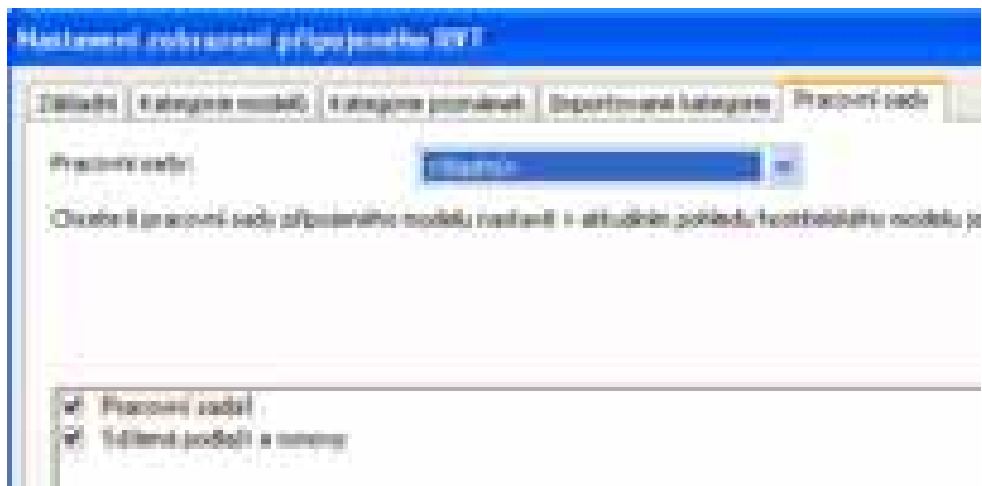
Nastavení zobrazení připojeného RVT

Základní | Kategorie modelů | Kategorie poznámek | Importované kategorie | Pracovní sady

Pracovní sady: Vlastní

Chcete-li pracovní sady připojeného modelu zobrazit v aktuálním pohledu hostitelského modelu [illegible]

Pracovní sada1
Sdílená podlaží a osnovy